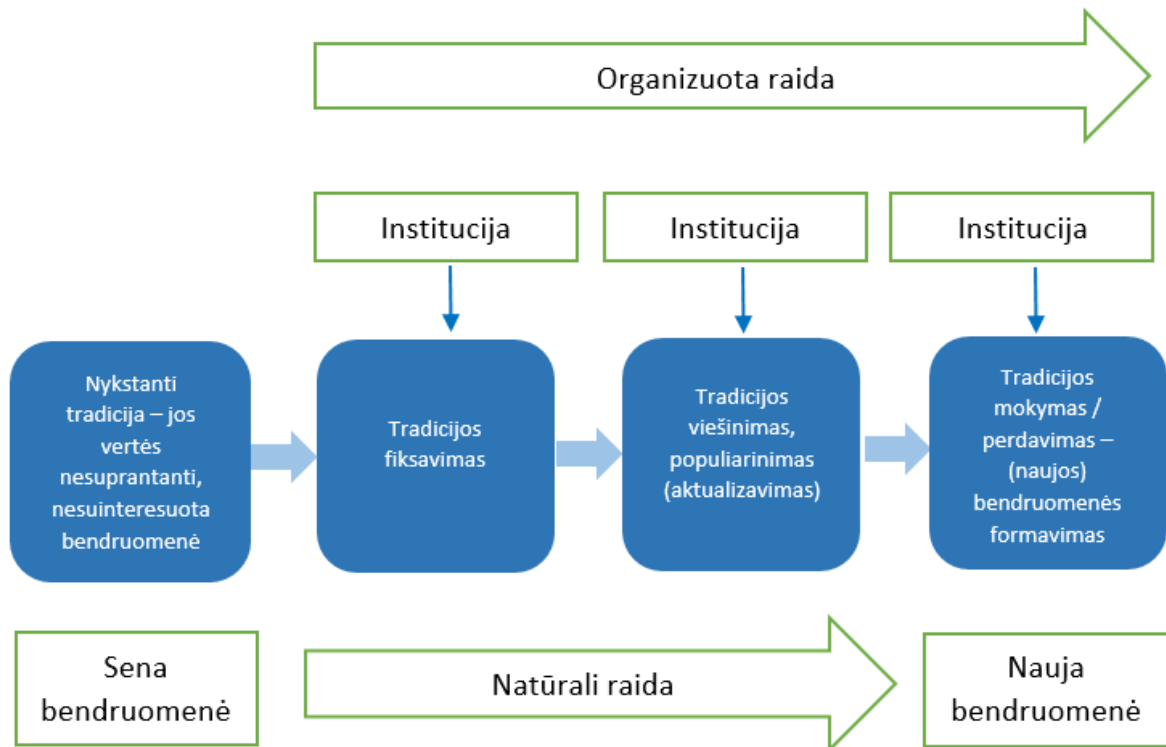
Organizuota raida

Institucija

Institucija

Institucija

Nykstanti tradicija – jos vertės nesuprantanti, nesuinteresuota bendruomenė

Tradicijos fiksavimas

Tradicijos viešinimas, populiarinimas (aktualizavimas)

Tradicijos mokymas / perdavimas – (naujos) bendruomenės formavimas

Sena bendruomenė

Natūrali raida

Nauja bendruomenė